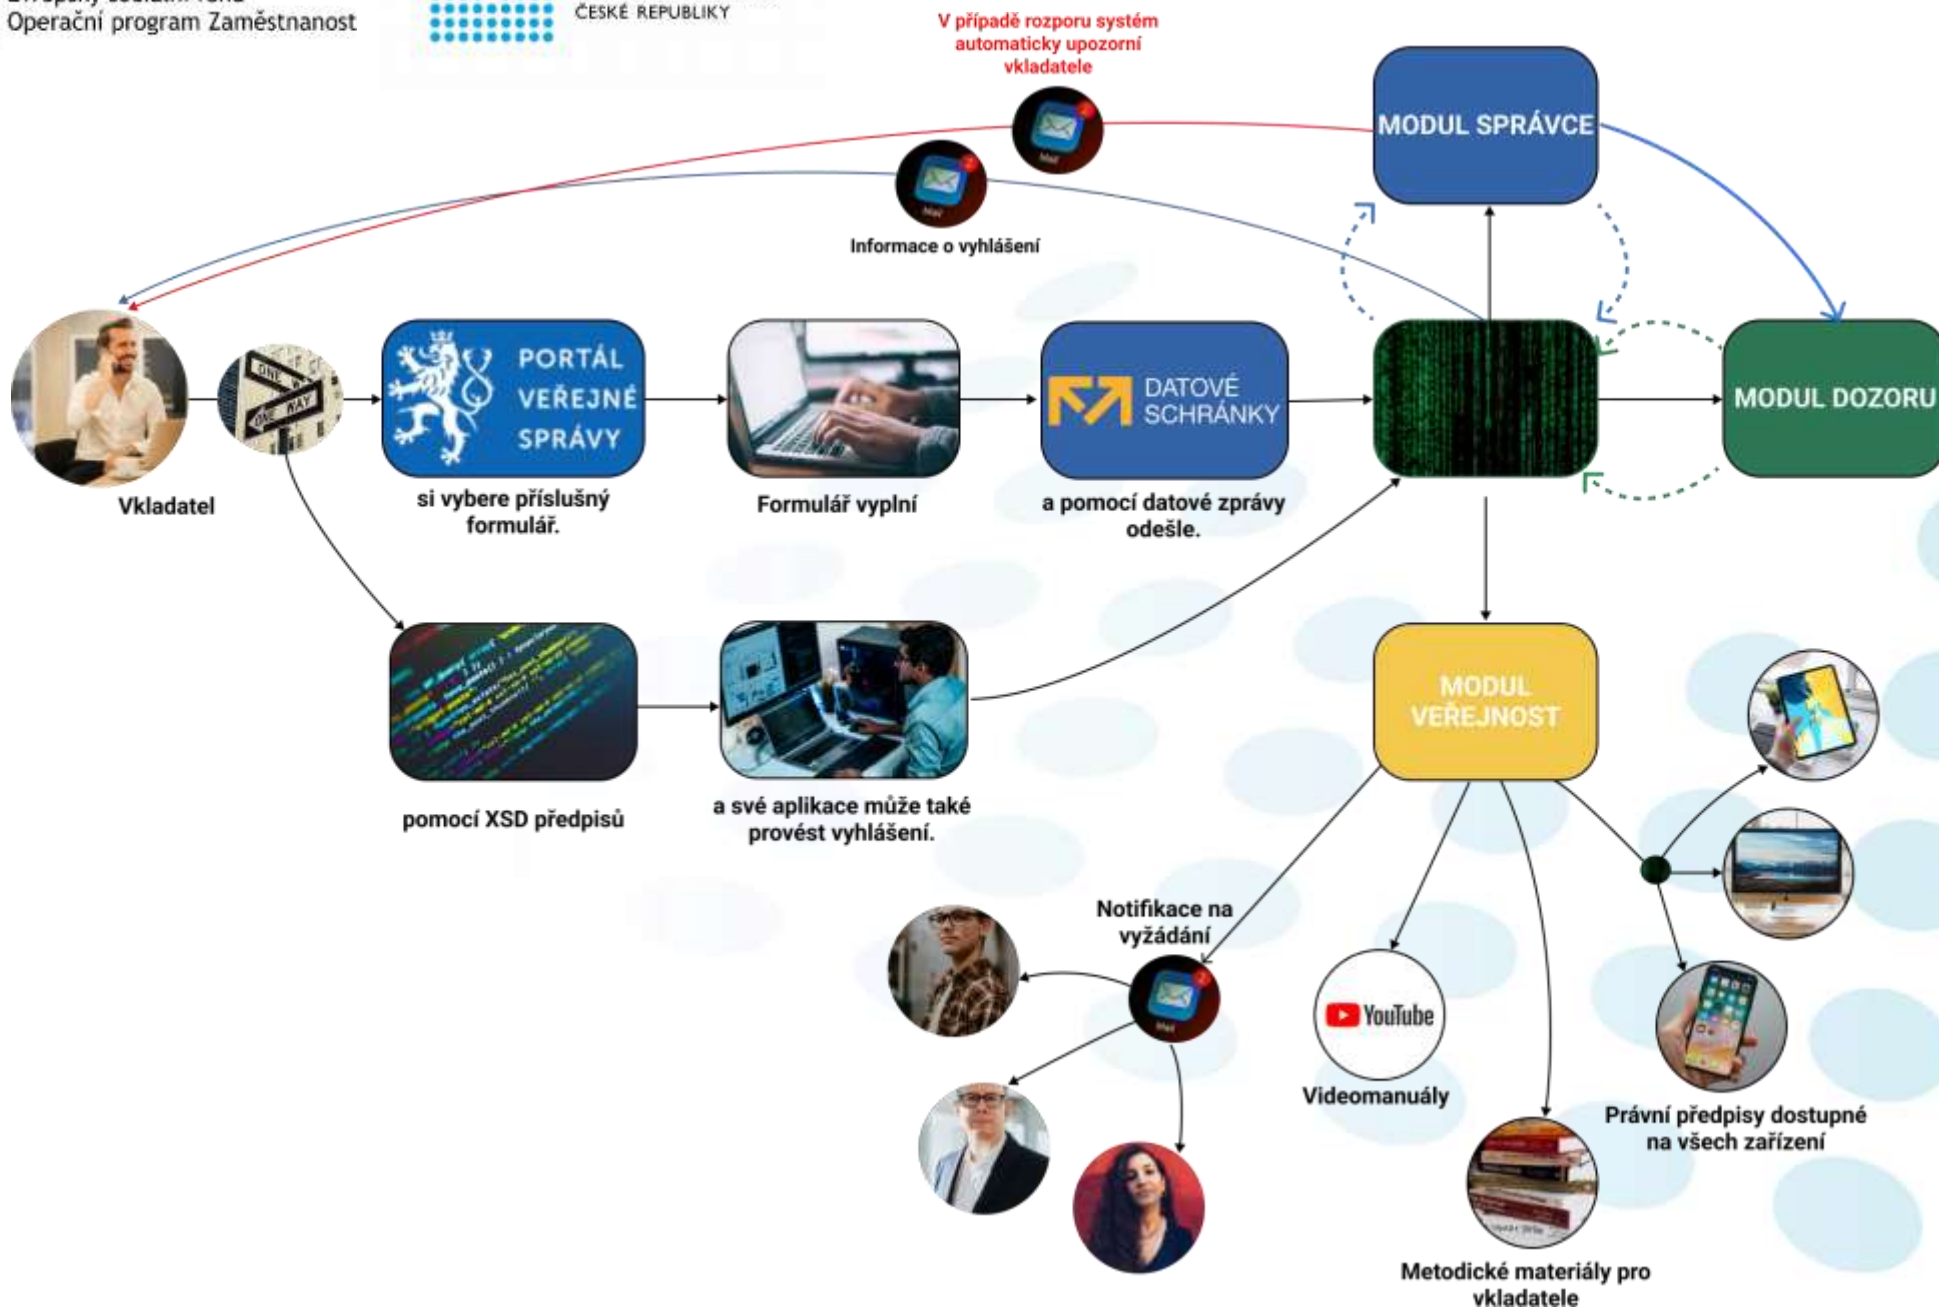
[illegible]
Operační program Zaměstnanost

ČESKÉ REPUBLIKY

V případě rozporu systém automaticky upozorní vkladatele

MODUL SPRÁVCE

Informace o vyhlášení

Vkladatel

ONE WAY

ONE WAY

PORTÁL VEŘEJNÉ SPRÁVY

si vybere příslušný formulář.

Formulář vyplní

DATOVÉ SCHRÁNKY

a pomocí datové zprávy odešle.

MODUL DOZORU

pomocí XSD předpisů

a své aplikace může také provést vyhlášení.

MODUL VEŘEJNOST

Notifikace na vyžádání

YouTube

Videomanuály

Metodické materiály pro vkladatele

Právní předpisy dostupné na všech zařízení